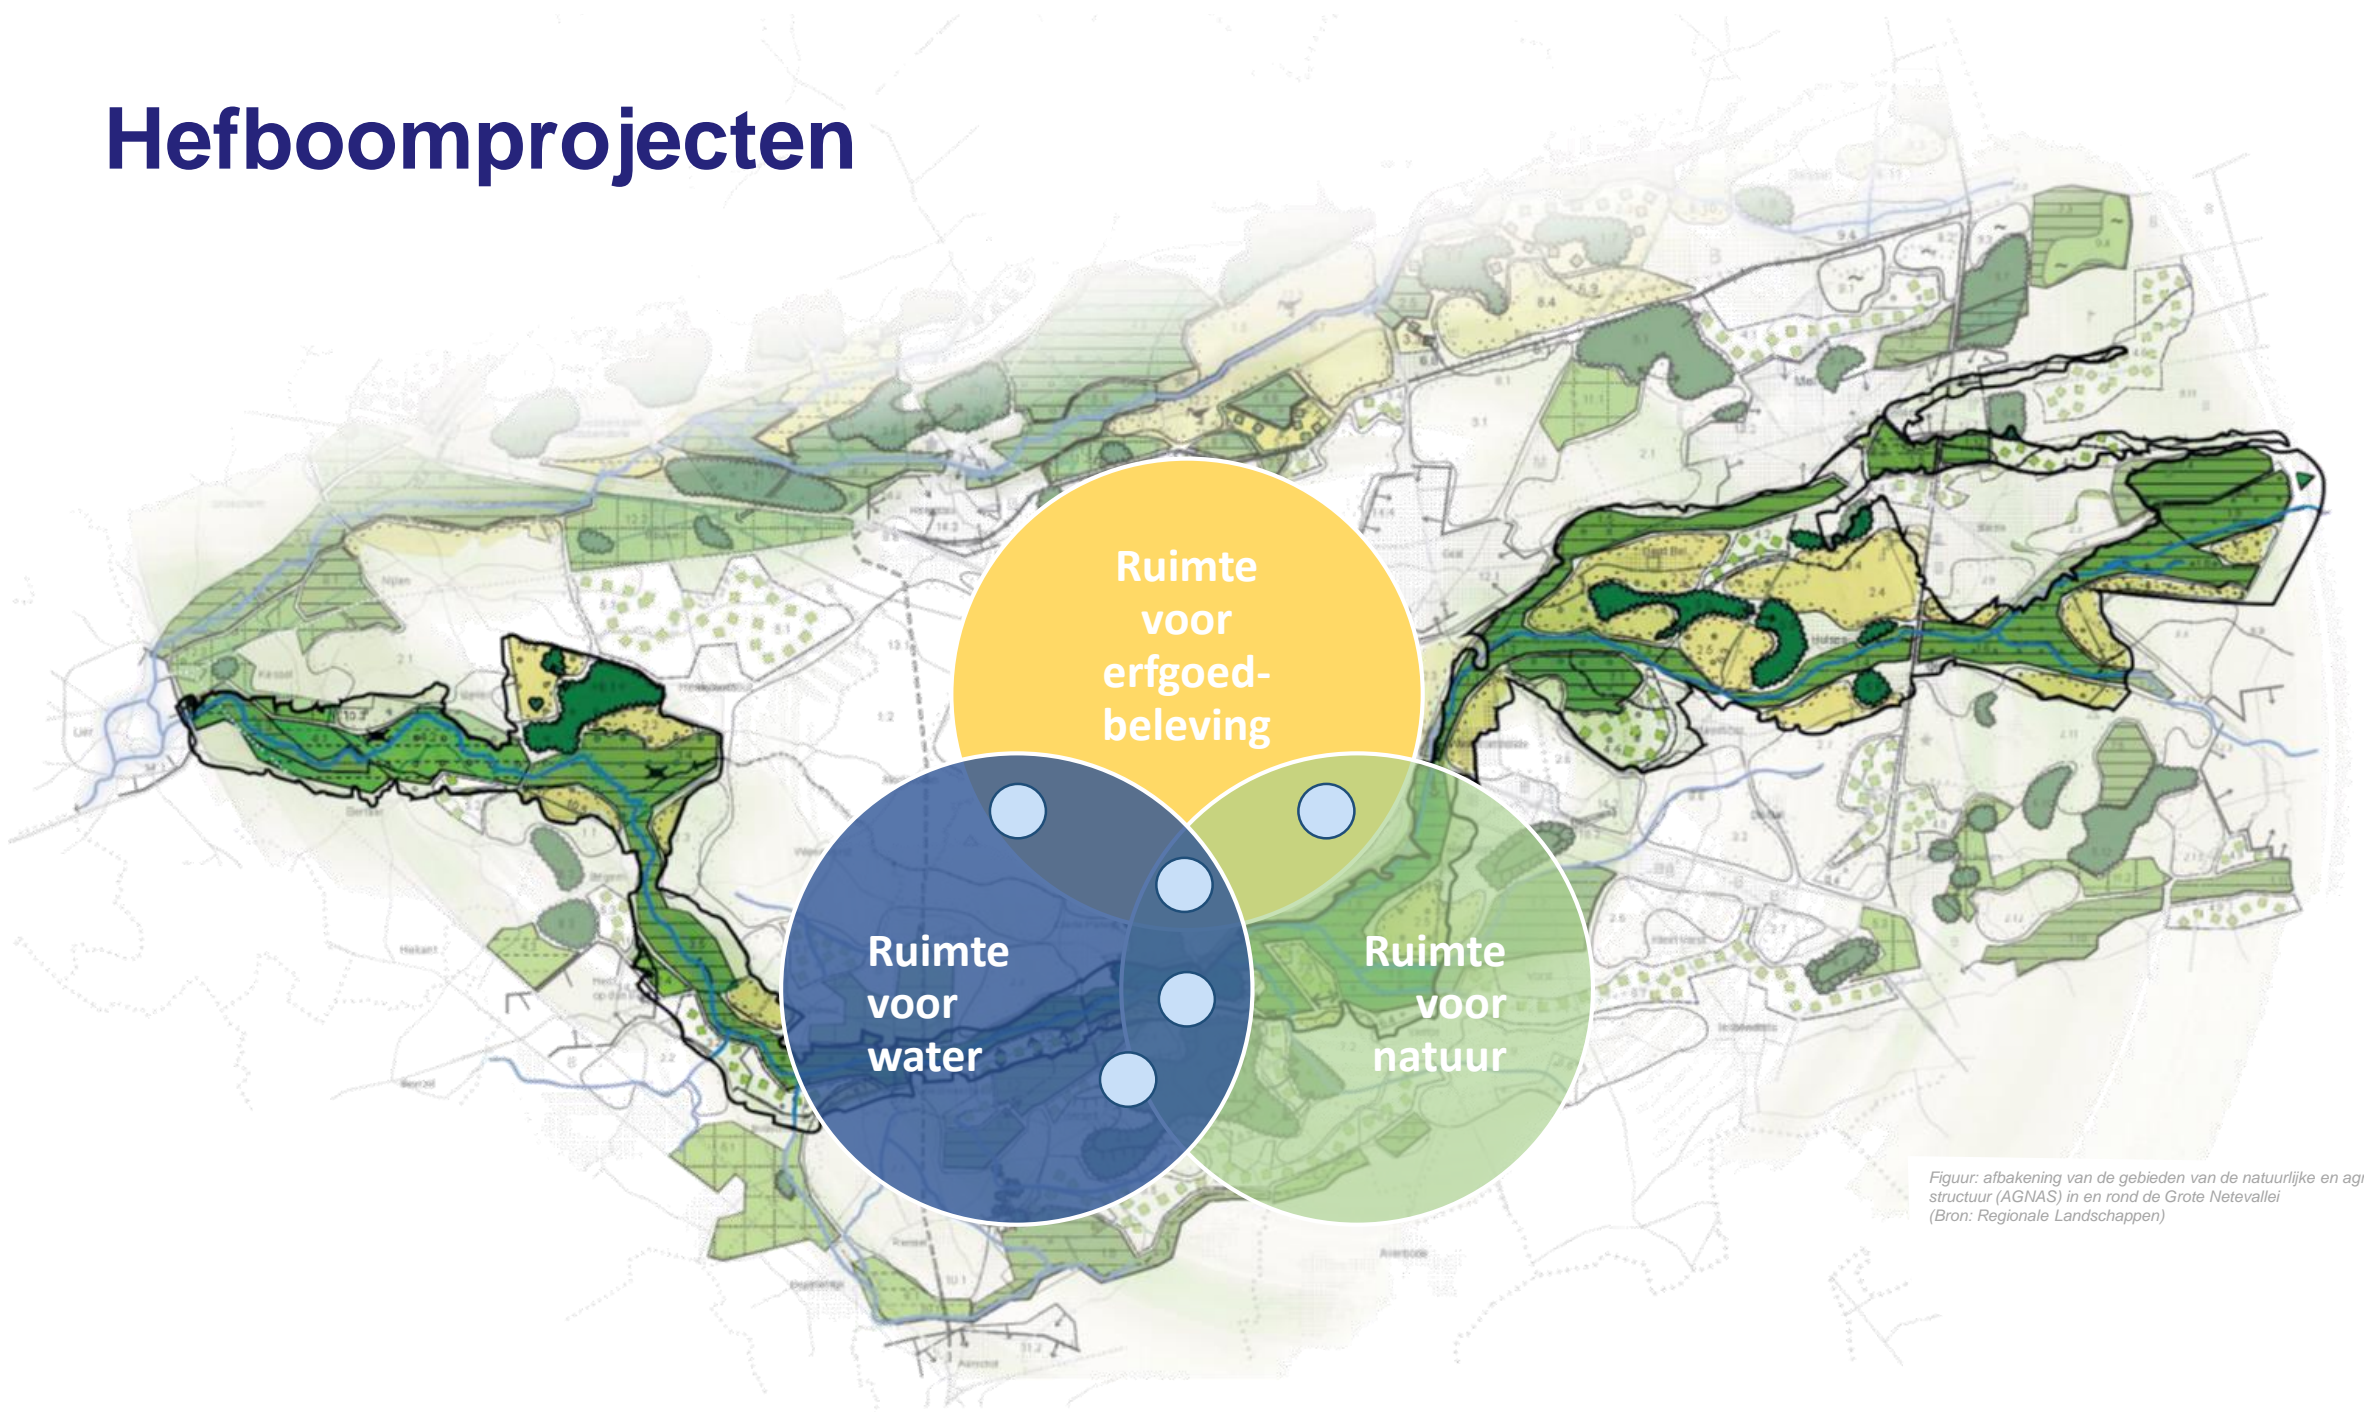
Hefboomprojecten

Ruimte voor erfgoedbeleving

Ruimte voor water

Ruimte voor natuur

Figuur: afbakening van de gebieden van de natuurlijke en agr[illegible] structuur (AGNAS) in en rond de Grote Netevallei (Bron: Regionale Landschappen)